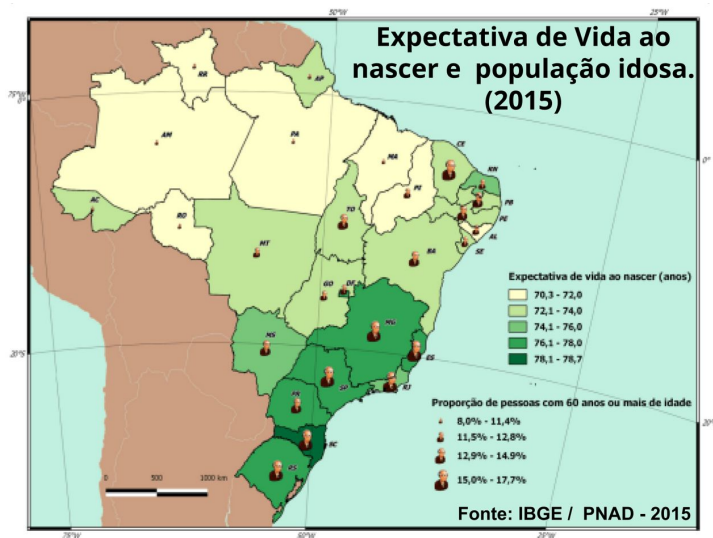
Expectativa de Vida ao nascer e população idosa. (2015)

50°W
25°W
75°W
0°
20°S
20°
75°W
50°W
25°W

RR
AP
AM
PA
MA
CE
RN
PB
PE
PI
AL
SE
AC
RO
TO
BA
MT
GO
DF
MG
MS
ES
SP
RJ
PR
SC
RS

Expectativa de vida ao nascer (anos)
70,3 - 72,0
72,1 - 74,0
74,1 - 76,0
76,1 - 78,0
78,1 - 78,7

Proporção de pessoas com 60 anos ou mais de idade
8,0% - 11,4%
11,5% - 12,8%
12,9% - 14.9%
15,0% - 17,7%

0 500 1000 km

Fonte: IBGE / PNAD - 2015